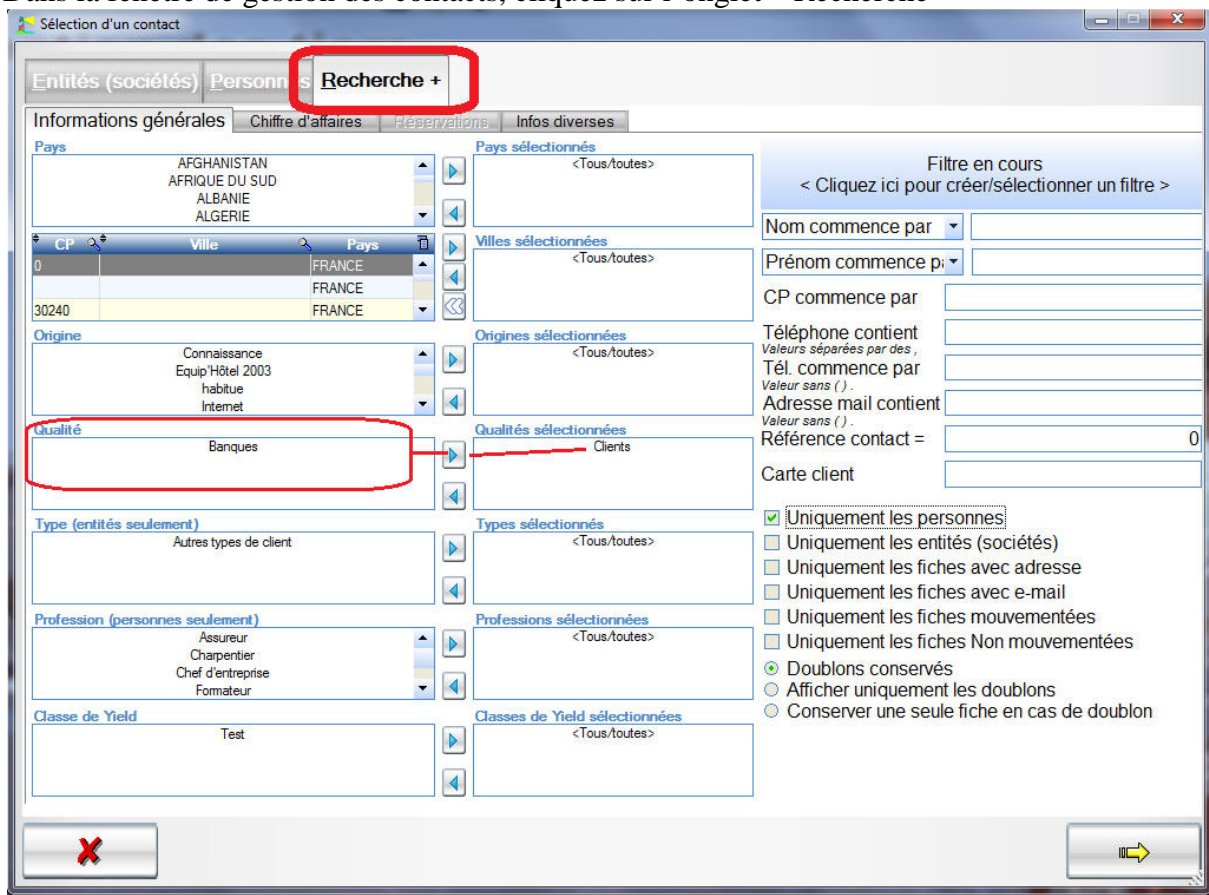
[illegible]

Sélection d'un contact

Entités (sociétés) Personn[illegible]s Recherche +

Informations générales | Chiffre d'affaires | Réservations | Infos diverses

Pays
AFGHANISTAN
AFRIQUE DU SUD
ALBANIE
ALGERIE

Pays sélectionnés
<Tous/toutes>

Filtre en cours
< Cliquez ici pour créer/sélectionner un filtre >

| CP | Ville | Pays |
|---|---|---|
| 0 | | FRANCE |
| | | FRANCE |
| 30240 | | FRANCE |

Villes sélectionnées
<Tous/toutes>

Nom commence par
Prénom commence p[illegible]
CP commence par
Téléphone contient
Valeurs séparées par des ,
Tél. commence par
Valeur sans ( ) .
Adresse mail contient
Valeur sans ( ) .
Référence contact = 0
Carte client

Origine
Connaissance
Equip'Hôtel 2003
habitue
Internet

Origines sélectionnées
<Tous/toutes>

Qualité
Banques

Qualités sélectionnées
Clients

Type (entités seulement)
Autres types de client

Types sélectionnés
<Tous/toutes>

Uniquement les personnes
Uniquement les entités (sociétés)
Uniquement les fiches avec adresse
Uniquement les fiches avec e-mail
Uniquement les fiches mouvementées
Uniquement les fiches Non mouvementées
Doublons conservés
Afficher uniquement les doublons
Conserver une seule fiche en cas de doublon

Profession (personnes seulement)
Assureur
Charpentier
Chef d'entreprise
Formateur

Professions sélectionnées
<Tous/toutes>

Classe de Yield
Test

Classes de Yield sélectionnées
<Tous/toutes>